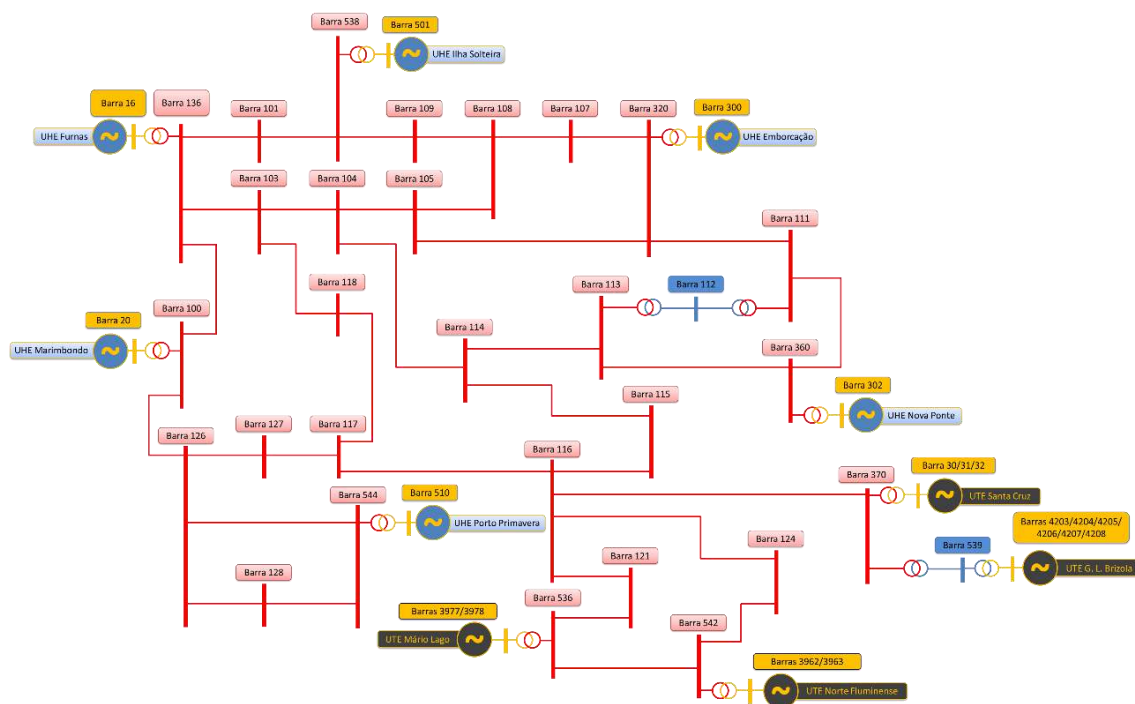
Barra 538
Barra 501
UHE Ilha Solteira
Barra 16
Barra 136
Barra 101
Barra 109
Barra 108
Barra 107
Barra 320
Barra 300
UHE Furnas
UHE Emborcação
Barra 103
Barra 104
Barra 105
Barra 111
Barra 118
Barra 113
Barra 112
Barra 100
Barra 20
UHE Marimbondo
Barra 114
Barra 360
Barra 302
Barra 115
UHE Nova Ponte
Barra 126
Barra 127
Barra 117
Barra 116
Barra 370
Barra 30/31/32
UTE Santa Cruz
Barra 544
Barra 510
UHE Porto Primavera
Barras 4203/4204/4205/4206/4207/4208
Barra 539
UTE G. L. Brizola
Barra 124
Barra 121
Barra 128
Barra 536
Barras 3977/3978
UTE Mário Lago
Barra 542
Barras 3962/3963
UTE Norte Fluminense